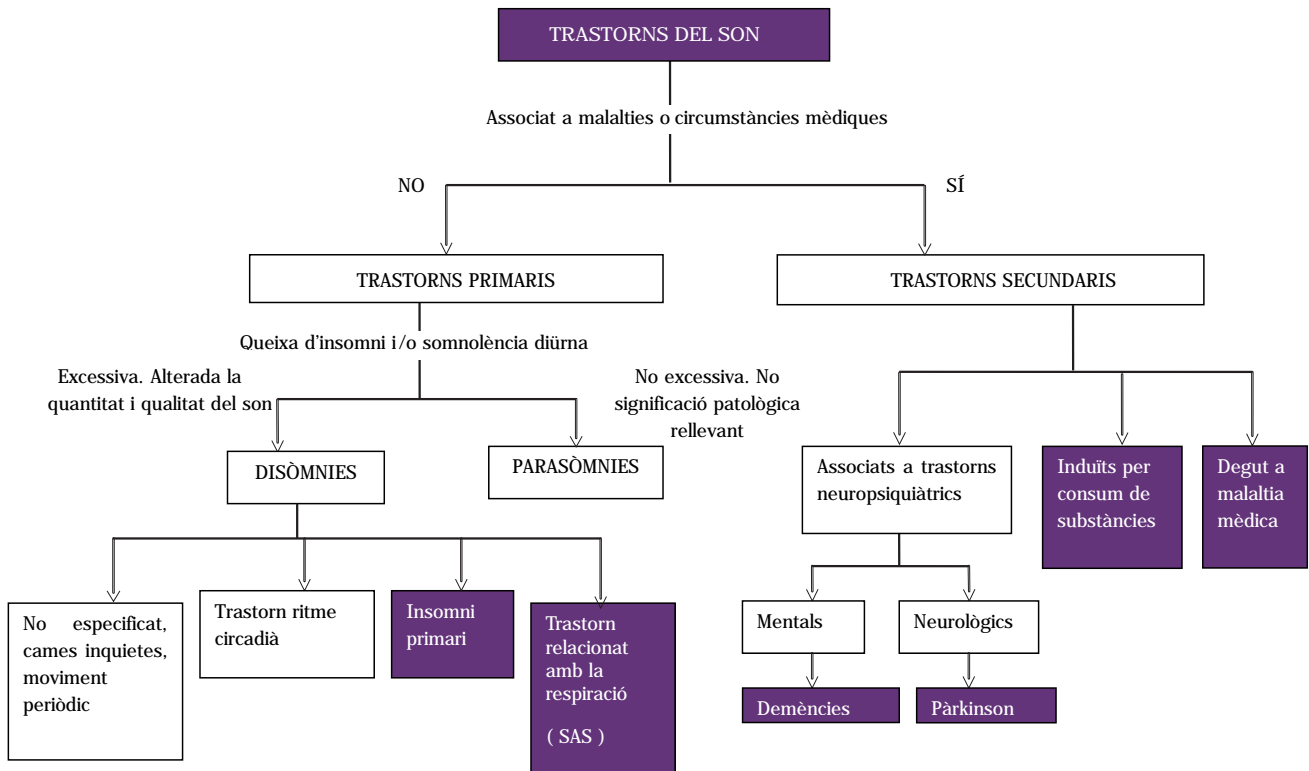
TRASTORNS DEL SON

Associat a malalties o circumstàncies mèdiques

NO

SÍ

TRASTORNS PRIMARIS

TRASTORNS SECUNDARIS

Queixa d'insomni i/o somnolència diürna

Excessiva. Alterada la quantitat i qualitat del son

No excessiva. No significació patològica rellevant

DISÒMNIES

PARASÒMNIES

No especificat, cames inquietes, moviment periòdic

Trastorn ritme circadià

Insomni primari

Trastorn relacionat amb la respiració

( SAS )

Associats a trastorns neuropsiquiàtrics

Induïts per consum de substàncies

Degut a malaltia mèdica

Mentals

Neurològics

Demències

Pàrkinson